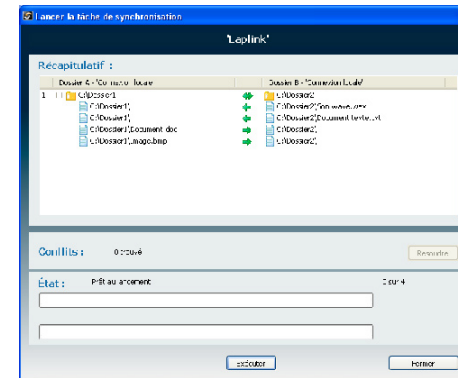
Lancer la tâche de synchronisation

'Laplink'

Récapitulatif :

Dossier A - 'Connexion locale'

Dossier B - 'Connexion locale'

1 C:\Dossier1 C:\Dossier2

C:\Dossier1\ C:\Dossier2\Son wave.wav

C:\Dossier1\ C:\Dossier2\Document texte.txt

C:\Dossier1\Document.doc C:\Dossier2\

C:\Dossier1\Image.bmp C:\Dossier2\

Conflits : 0 trouvé

Résoudre

État : Prêt au lancement

0 sur 4

Exécuter

Fermer